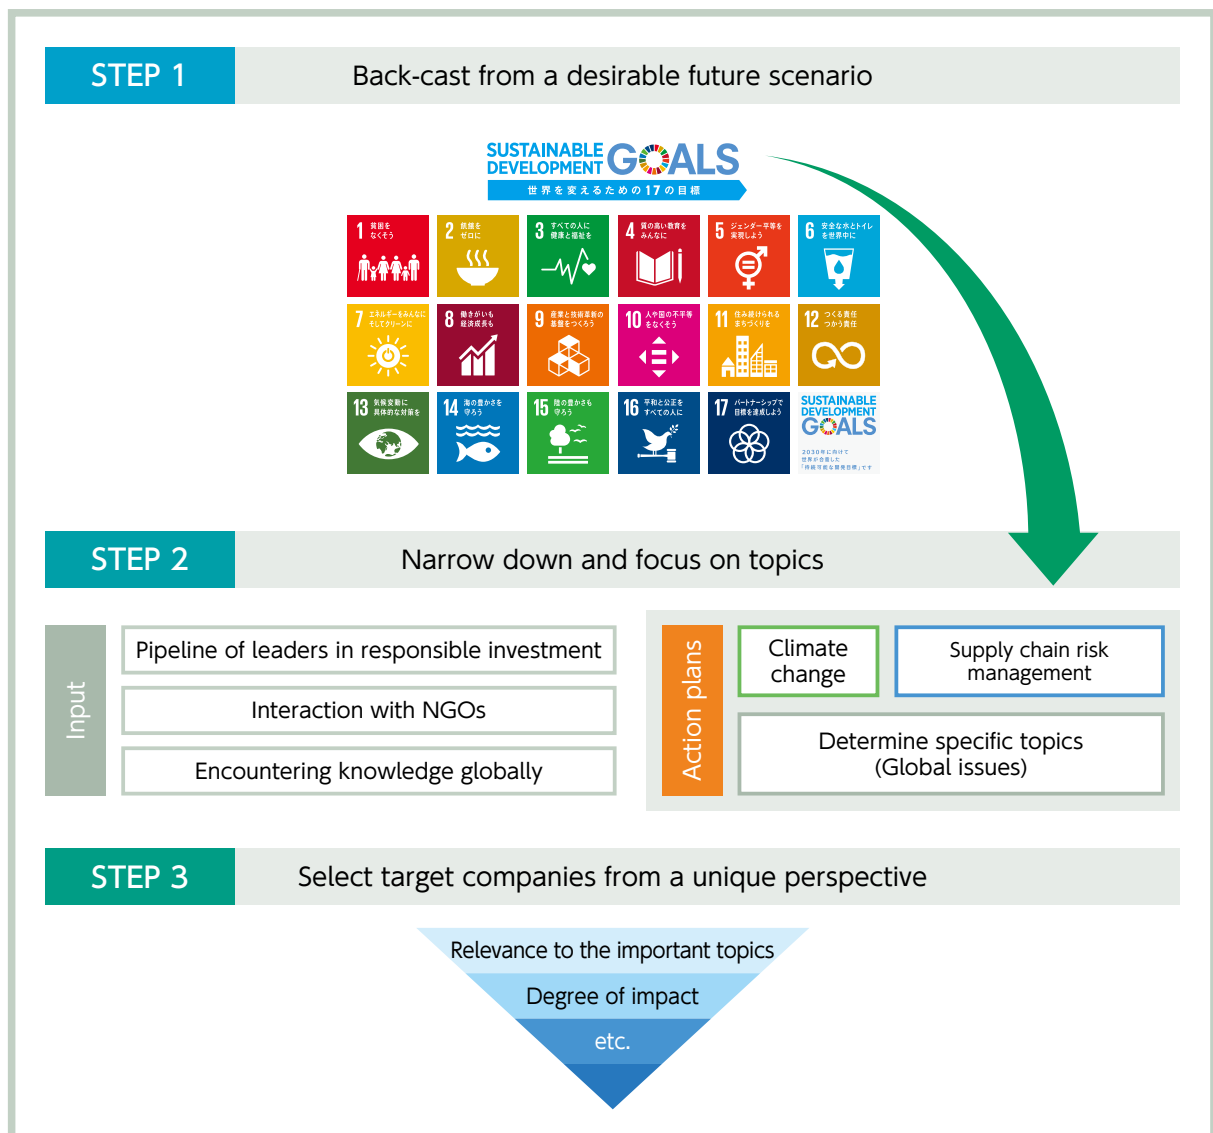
STEP 1 Back-cast from a desirable future scenario

SUSTAINABLE DEVELOPMENT GOALS
世界を変えるための17の目標

1 貧困をなくそう
2 飢餓をゼロに
3 すべての人に健康と福祉を
4 質の高い教育をみんなに
5 ジェンダー平等を実現しよう
6 安全な水とトイレを世界中に
7 エネルギーをみんなに そしてクリーンに
8 働きがいも経済成長も
9 産業と技術革新の基盤をつくろう
10 人や国の不平等をなくそう
11 住み続けられるまちづくりを
12 つくる責任 つかう責任
13 気候変動に具体的な対策を
14 海の豊かさを守ろう
15 陸の豊かさも守ろう
16 平和と公正をすべての人に
17 パートナーシップで目標を達成しよう
SUSTAINABLE DEVELOPMENT GOALS
2030年に向けて世界が合意した「持続可能な開発目標」です

STEP 2 Narrow down and focus on topics

Input
Pipeline of leaders in responsible investment
Interaction with NGOs
Encountering knowledge globally

Action plans
Climate change
Supply chain risk management
Determine specific topics (Global issues)

STEP 3 Select target companies from a unique perspective

Relevance to the important topics
Degree of impact
etc.